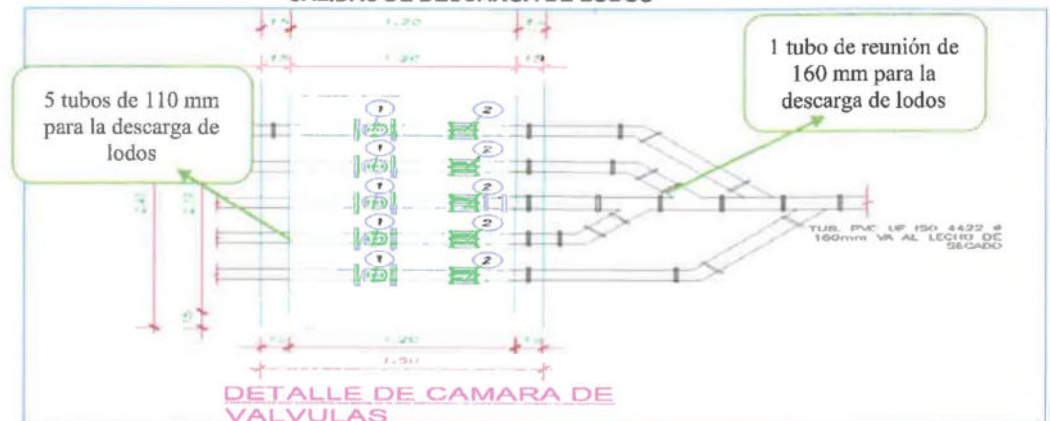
SALIDAS DE DESCARGA DE LODOS

1.20

1.20

5 tubos de 110 mm para la descarga de lodos

1 tubo de reunión de 160 mm para la descarga de lodos

1 2
1 2
1 2
1 2
1 2

TUB. PVC UF ISO 4422 ø 160mm VA AL LECHO DE SECADO

1.20

1.50

DETALLE DE CAMARA DE VALVULAS